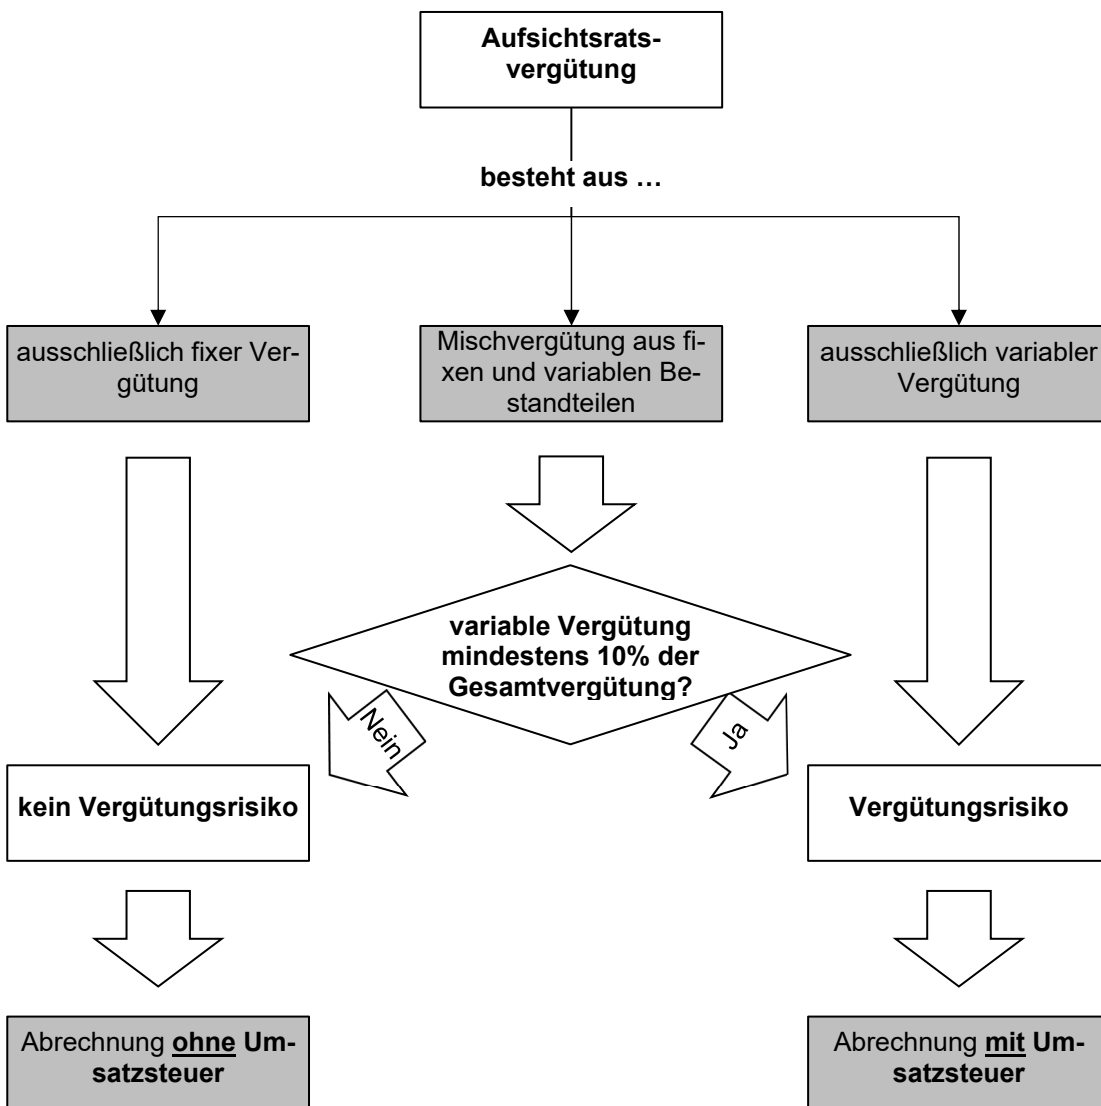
Aufsichtsratsvergütung

besteht aus …

ausschließlich fixer Vergütung

Mischvergütung aus fixen und variablen Bestandteilen

ausschließlich variabler Vergütung

variable Vergütung mindestens 10% der Gesamtvergütung?

Nein

Ja

kein Vergütungsrisiko

Vergütungsrisiko

Abrechnung **ohne** Umsatzsteuer

Abrechnung **mit** Umsatzsteuer